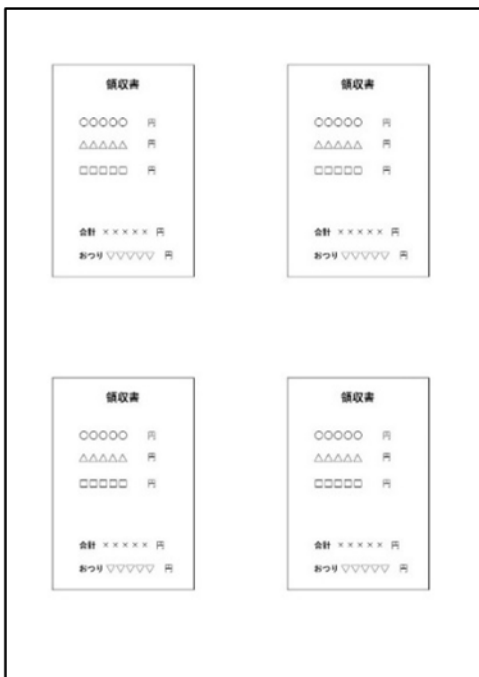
領収書

○○○○○ 円
△△△△△ 円
□□□□□ 円

合計 ××××× 円
おつり ♡♡♡♡♡ 円

領収書

○○○○○ 円
△△△△△ 円
□□□□□ 円

合計 ××××× 円
おつり ♡♡♡♡♡ 円

領収書

○○○○○ 円
△△△△△ 円
□□□□□ 円

合計 ××××× 円
おつり ♡♡♡♡♡ 円

領収書

○○○○○ 円
△△△△△ 円
□□□□□ 円

合計 ××××× 円
おつり ♡♡♡♡♡ 円